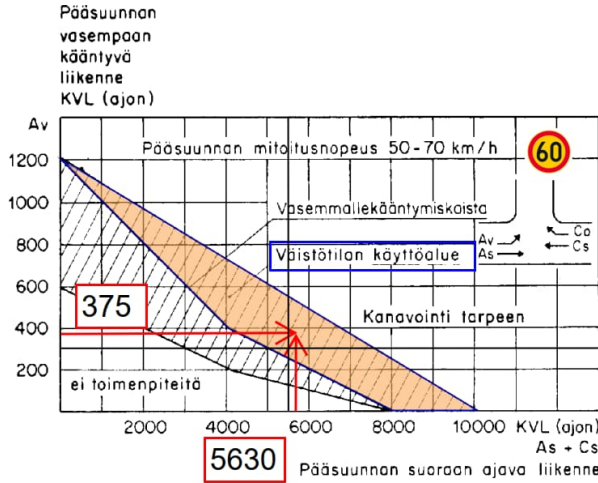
Pääsuunnan vasempaan kääntyvä liikenne KVL (ajon)

Av

1200
1000
800
600
400
200

Pääsuunnan mitoitusnopeus 50-70 km/h

60

Vasemmallekääntymiskaista

Väistötilan käyttöalue

Av
As

Co
Cs

375

Kanavointi tarpeen

ei toimenpiteitä

2000
4000
6000
8000
10000
KVL (ajon)
As + Cs

5630

Pääsuunnan suoraan ajava liikenne